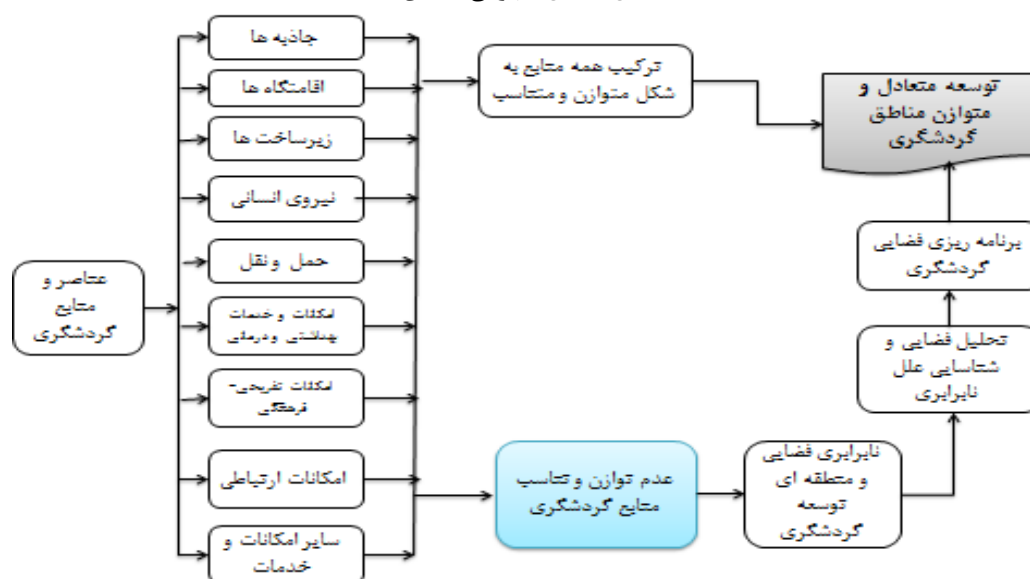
عناصر و منابع گردشگری

جاذبه ها

اقامتگاه ها

زیرساخت ها

نیروی انسانی

حمل ونقل

امکانات و خدمات بهداشتی و درمانی

امکانات تفریحی- فرهنگی

امکانات ارتباطی

سایر امکانات و خدمات

ترکیب همه منابع به شکل متوازن و متناسب

عدم توازن و تناسب منابع گردشگری

نابرابری فضایی و منطقه ای توسعه گردشگری

تحلیل فضایی و شناسایی علل نابرابری

برنامه ریزی فضایی گردشگری

توسعه متعادل و متوازن مناطق گردشگری